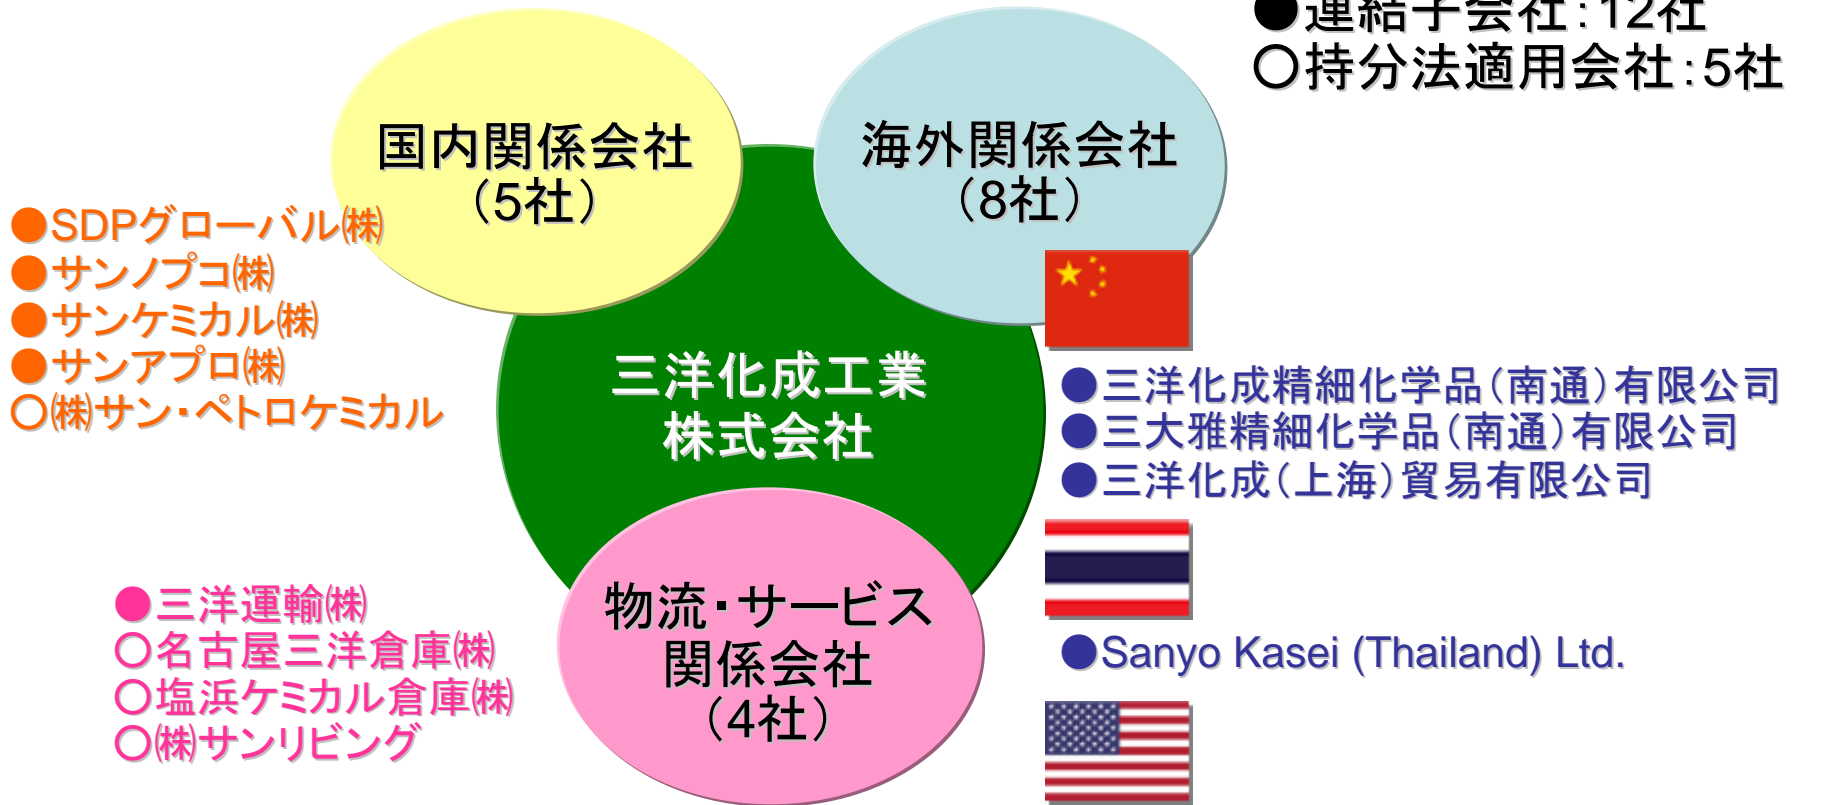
●連結子会社：12社
○持分法適用会社：5社

国内関係会社
（5社）

海外関係会社
（8社）

●SDPグローバル㈱
●サンノプコ㈱
●サンケミカル㈱
●サンアプロ㈱
○㈱サン・ペトロケミカル

三洋化成工業
株式会社

●三洋化成精細化学品（南通）有限公司
●三大雅精細化学品（南通）有限公司
●三洋化成（上海）貿易有限公司

物流・サービス
関係会社
（4社）

●三洋運輸㈱
○名古屋三洋倉庫㈱
○塩浜ケミカル倉庫㈱
○㈱サンリビング

●Sanyo Kasei (Thailand) Ltd.